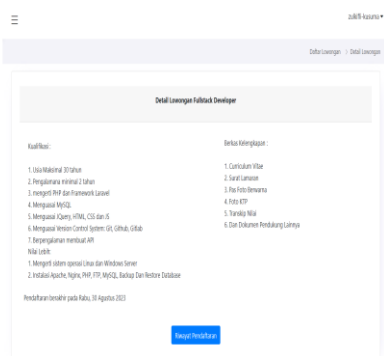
zulkifli-kasuma ▾

Daftar Lowongan / Detail Lowongan

Detail Lowongan Fullstack Developer

Kualifikasi :

1. Usia Maksimal 30 tahun
2. Pengalamana minimal 2 tahun
3. mengerti PHP dan Framework Laravel
4. Menguasai MySQL
5. Menguasai JQuery, HTML, CSS dan JS
6. Menguasai Version Control System: Git, Github, Gitlab
7. Berpengalaman membuat API

Nilai Lebih:

1. Mengerti sistem operasi Linux dan Windows Server
2. Instalasi Apache, Nginx, PHP, FTP, MySQL, Backup Dan Restore Database

Berkas Kelengkapan :

1. Curriculum Vitae
2. Surat Lamaran
3. Pas Foto Berwarna
4. Foto KTP
5. Transkip Nilai
6. Dan Dokumen Pendukung Lainnya

Pendaftaran berakhir pada Rabu, 30 Agustus 2023

Riwayat Pendaftaran